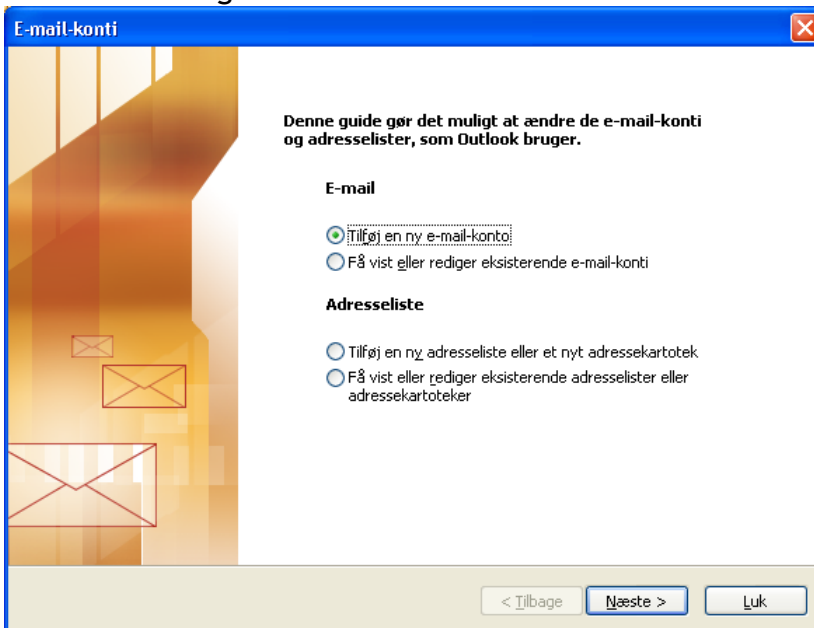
E-mail-konti

Denne guide gør det muligt at ændre de e-mail-konti og adresselister, som Outlook bruger.

E-mail

Tilføj en ny e-mail-konto

Få vist eller rediger eksisterende e-mail-konti

Adresseliste

Tilføj en ny adresseliste eller et nyt adressekartotek

Få vist eller rediger eksisterende adresselister eller adressekartoteker

< Tilbage

Næste >

Luk